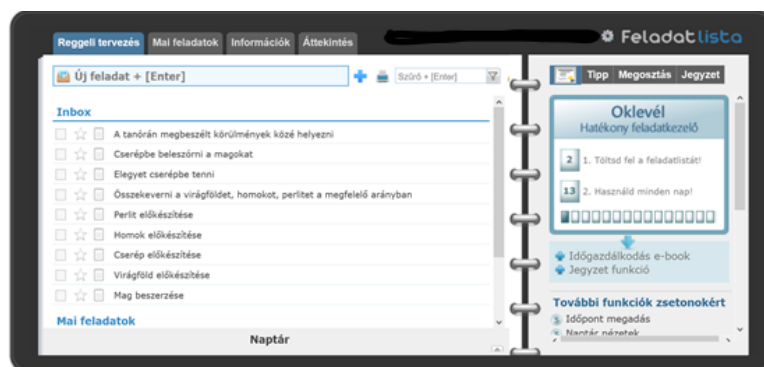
Reggeli tervezés | Mai feladatok | Információk | Áttekintés

Feladat lista

Új feladat + [Enter]

Szűrő + [Enter]

Inbox

A tanórán megbeszélt körülmények közé helyezni

Cserépbe beleszórni a magokat

Elegyet cserépbe tenni

Összekeverni a virágföldet, homokot, perlitet a megfelelő arányban

Perlit előkészítése

Homok előkészítése

Cserép előkészítése

Virágföld előkészítése

Mag beszerzése

Mai feladatok

Naptár

Tipp | Megosztás | Jegyzet

Oklevél
Hatékony feladatkezelő

2 1. Töltsd fel a feladatlistát!

13 2. Használd minden nap!

Időgazdálkodás e-book
Jegyzet funkció

További funkciók zsetonokért

Időpont megadás
Naptár nézetek